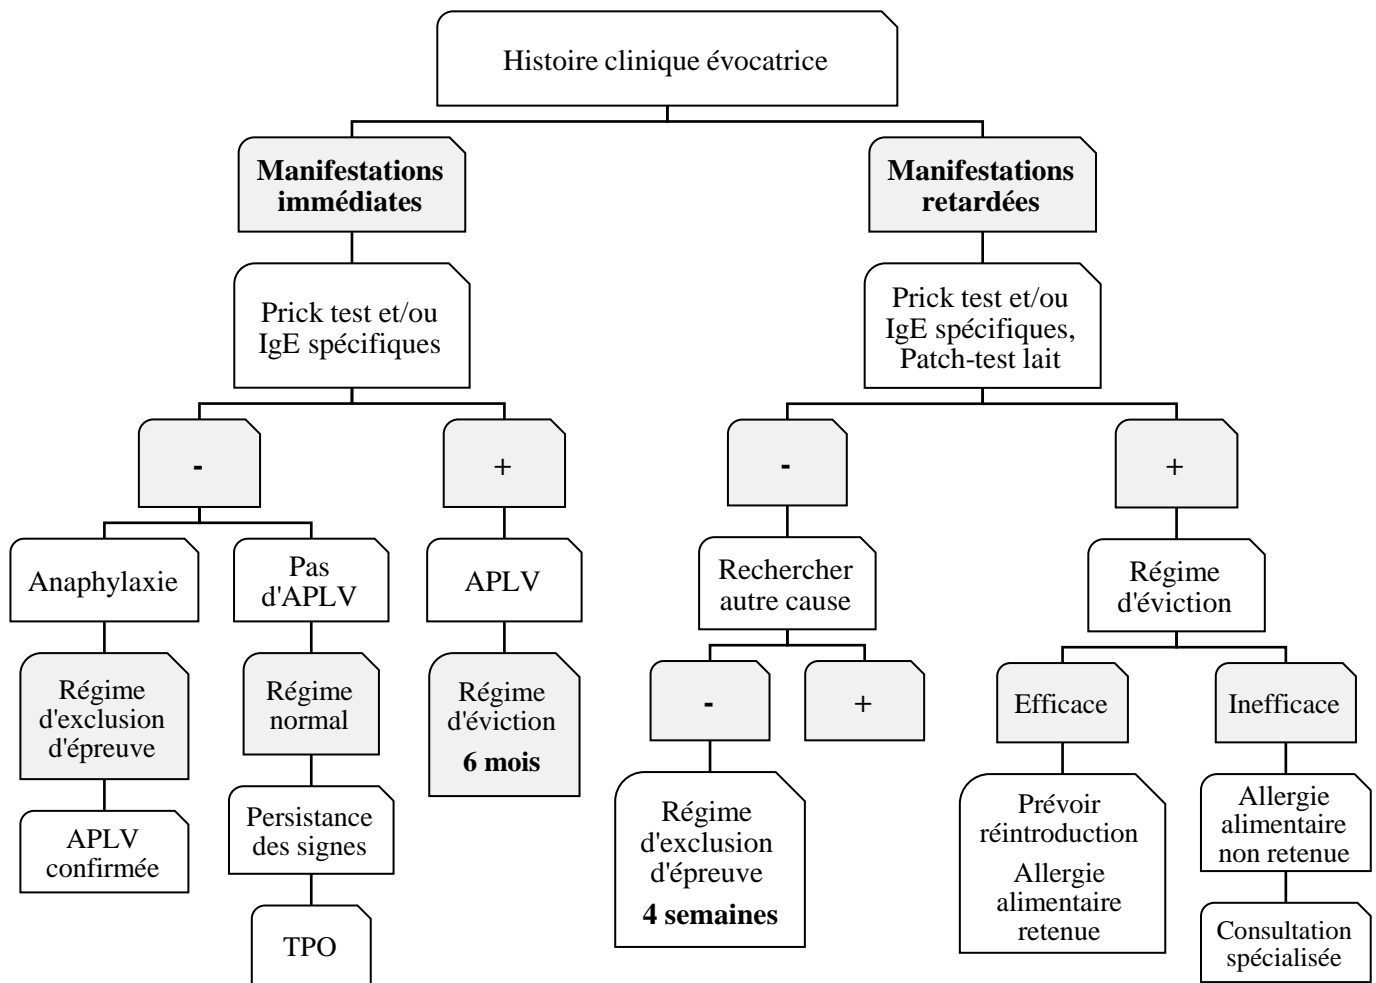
Histoire clinique évocatrice

**Manifestations immédiates**

Prick test et/ou IgE spécifiques

-

Anaphylaxie

Régime d'exclusion d'épreuve

APLV confirmée

Pas d'APLV

Régime normal

Persistance des signes

TPO

+

APLV

Régime d'éviction

**6 mois**

**Manifestations retardées**

Prick test et/ou IgE spécifiques, Patch-test lait

-

Rechercher autre cause

-

Régime d'exclusion d'épreuve

**4 semaines**

+

+

Régime d'éviction

Efficace

Prévoir réintroduction

Allergie alimentaire retenue

Inefficace

Allergie alimentaire non retenue

Consultation spécialisée